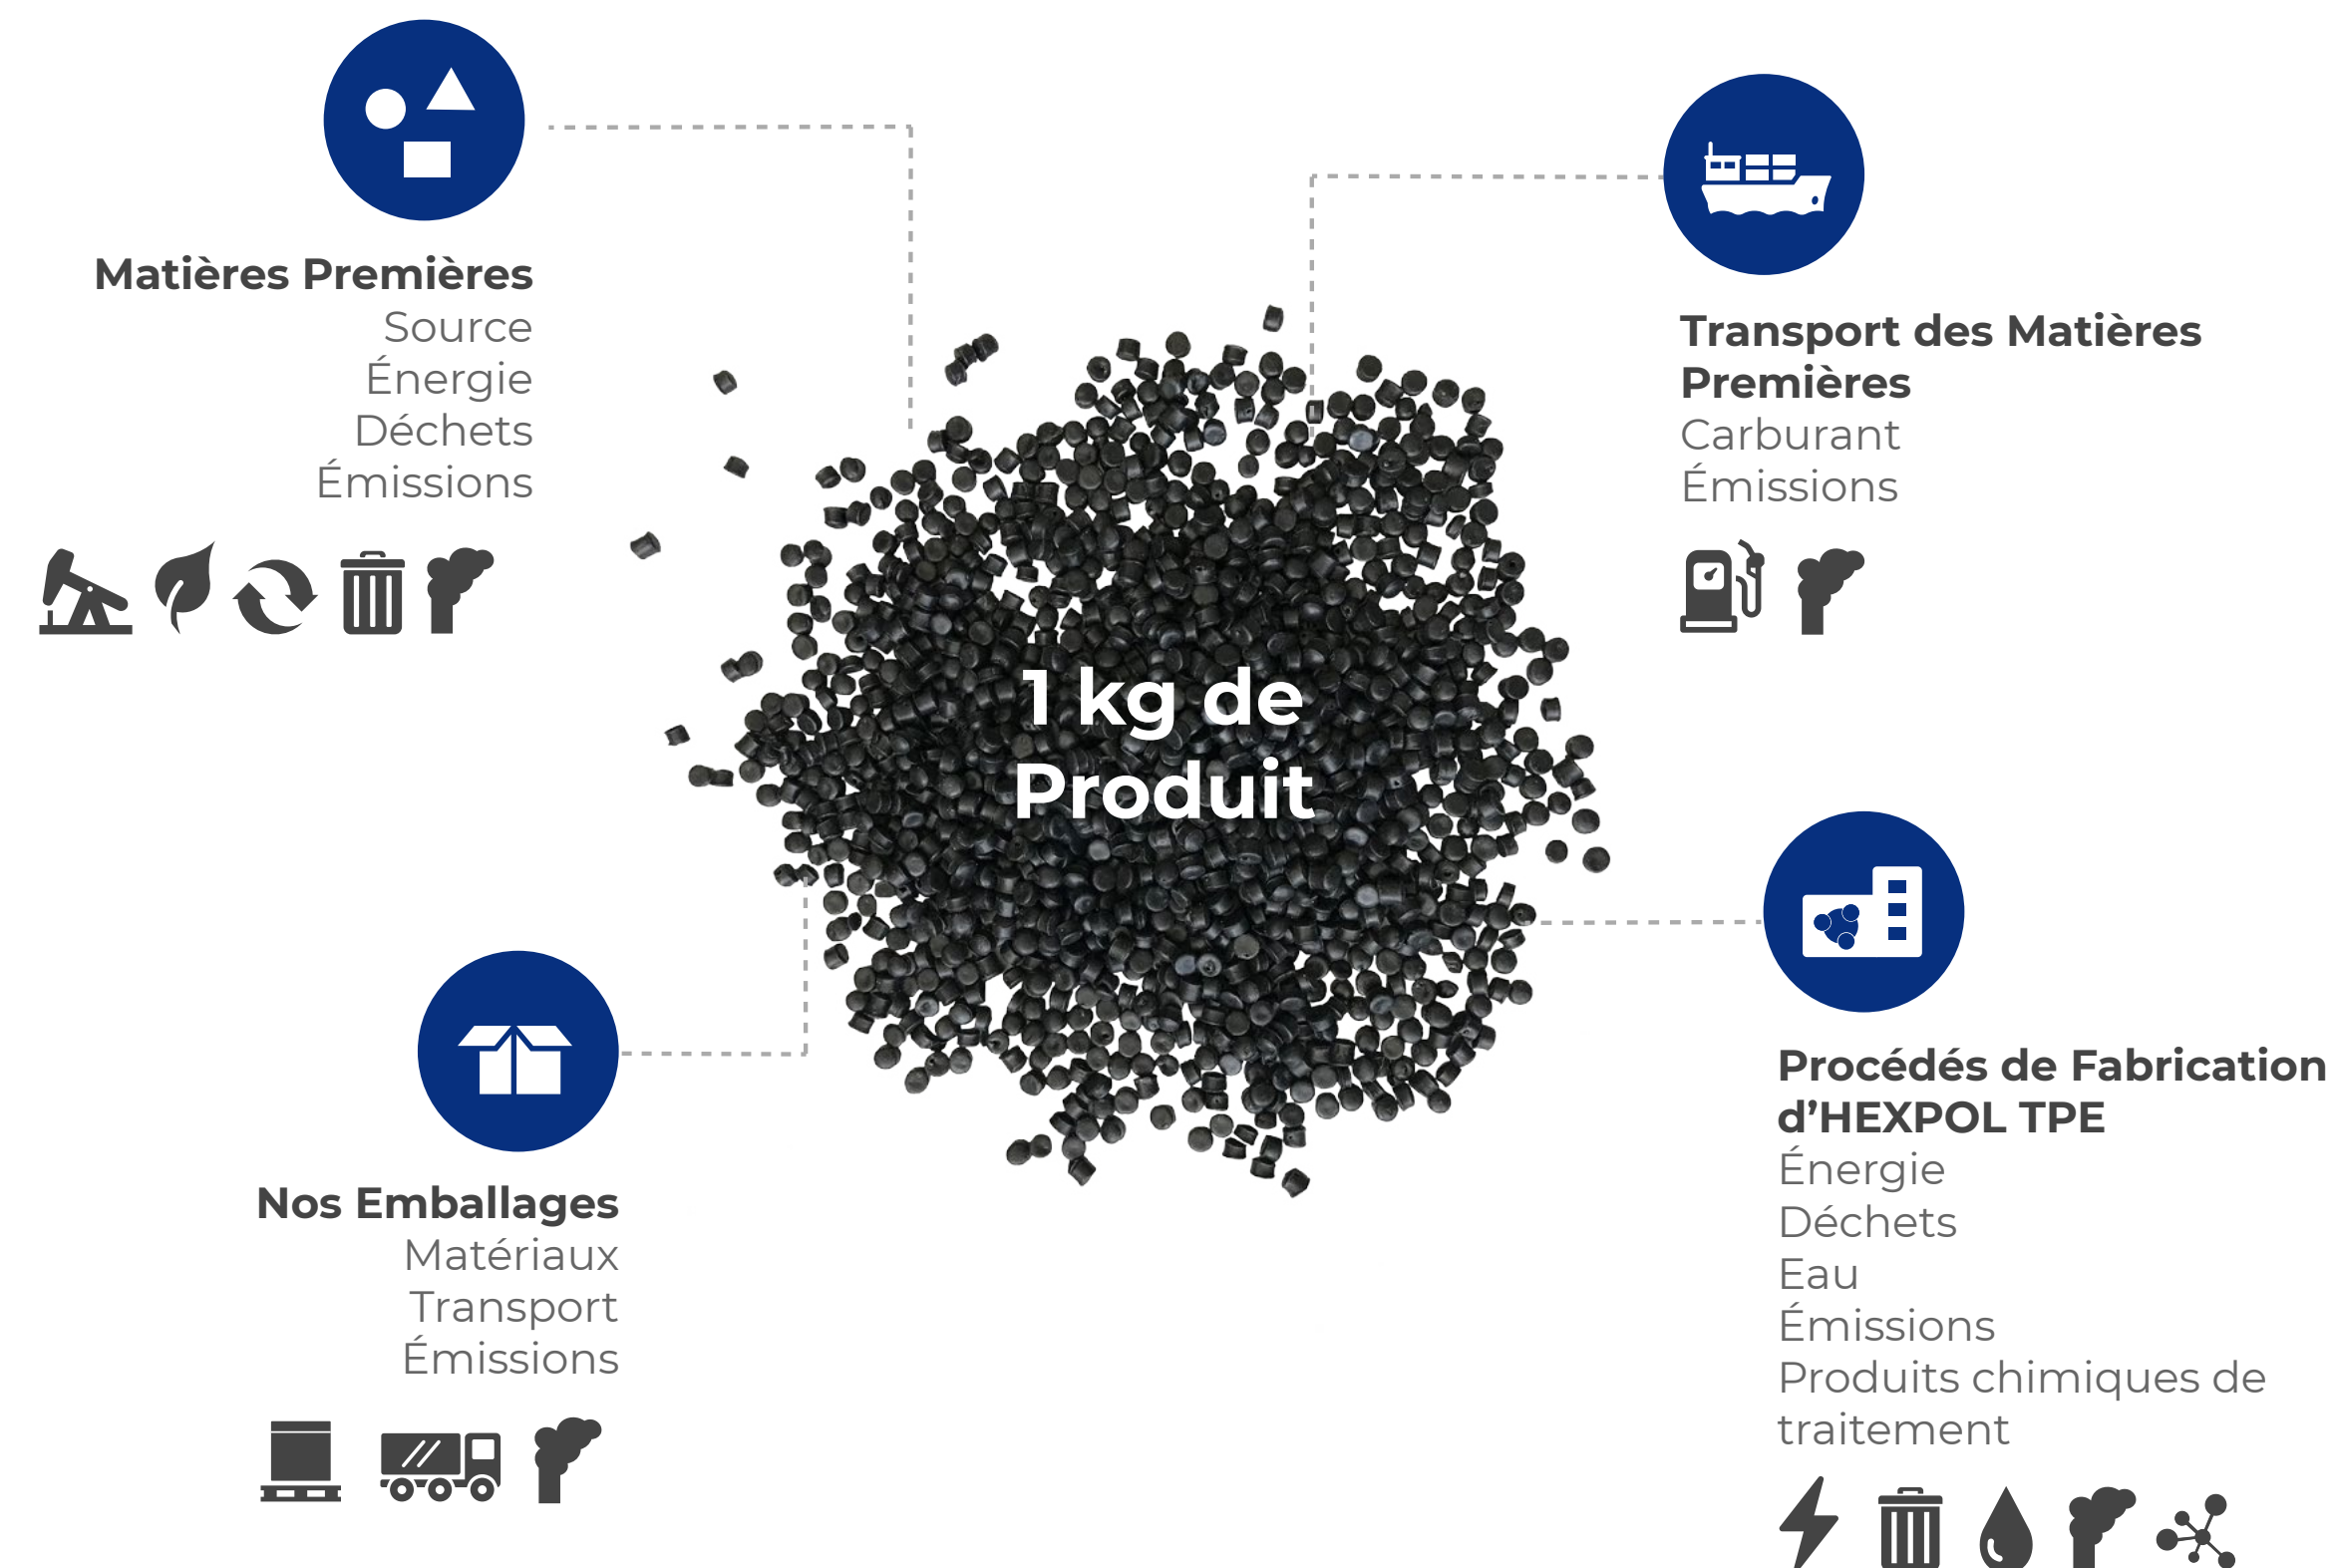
Matières Premières
Source
Énergie
Déchets
Émissions

Transport des Matières Premières
Carburant
Émissions

1 kg de Produit

Nos Emballages
Matériaux
Transport
Émissions

Procédés de Fabrication d'HEXPOL TPE
Énergie
Déchets
Eau
Émissions
Produits chimiques de traitement